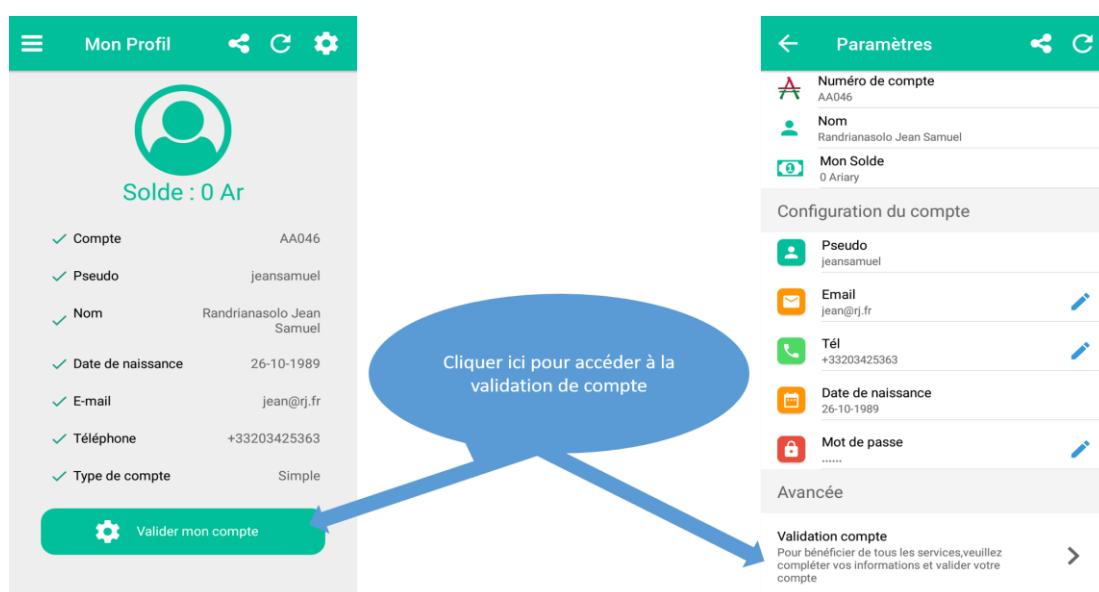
Mon Profil

Solde : 0 Ar

Compte AA046

Pseudo jeansamuel

Nom Randrianasolo Jean Samuel

Date de naissance 26-10-1989

E-mail jean@rj.fr

Téléphone +33203425363

Type de compte Simple

Valider mon compte

Cliquer ici pour accéder à la validation de compte

Paramètres

Numéro de compte
AA046

Nom
Randrianasolo Jean Samuel

Mon Solde
0 Ariary

Configuration du compte

Pseudo
jeansamuel

Email
jean@rj.fr

Tél
+33203425363

Date de naissance
26-10-1989

Mot de passe
......

Avancée

Validation compte
Pour bénéficier de tous les services,veuillez compléter vos informations et valider votre compte